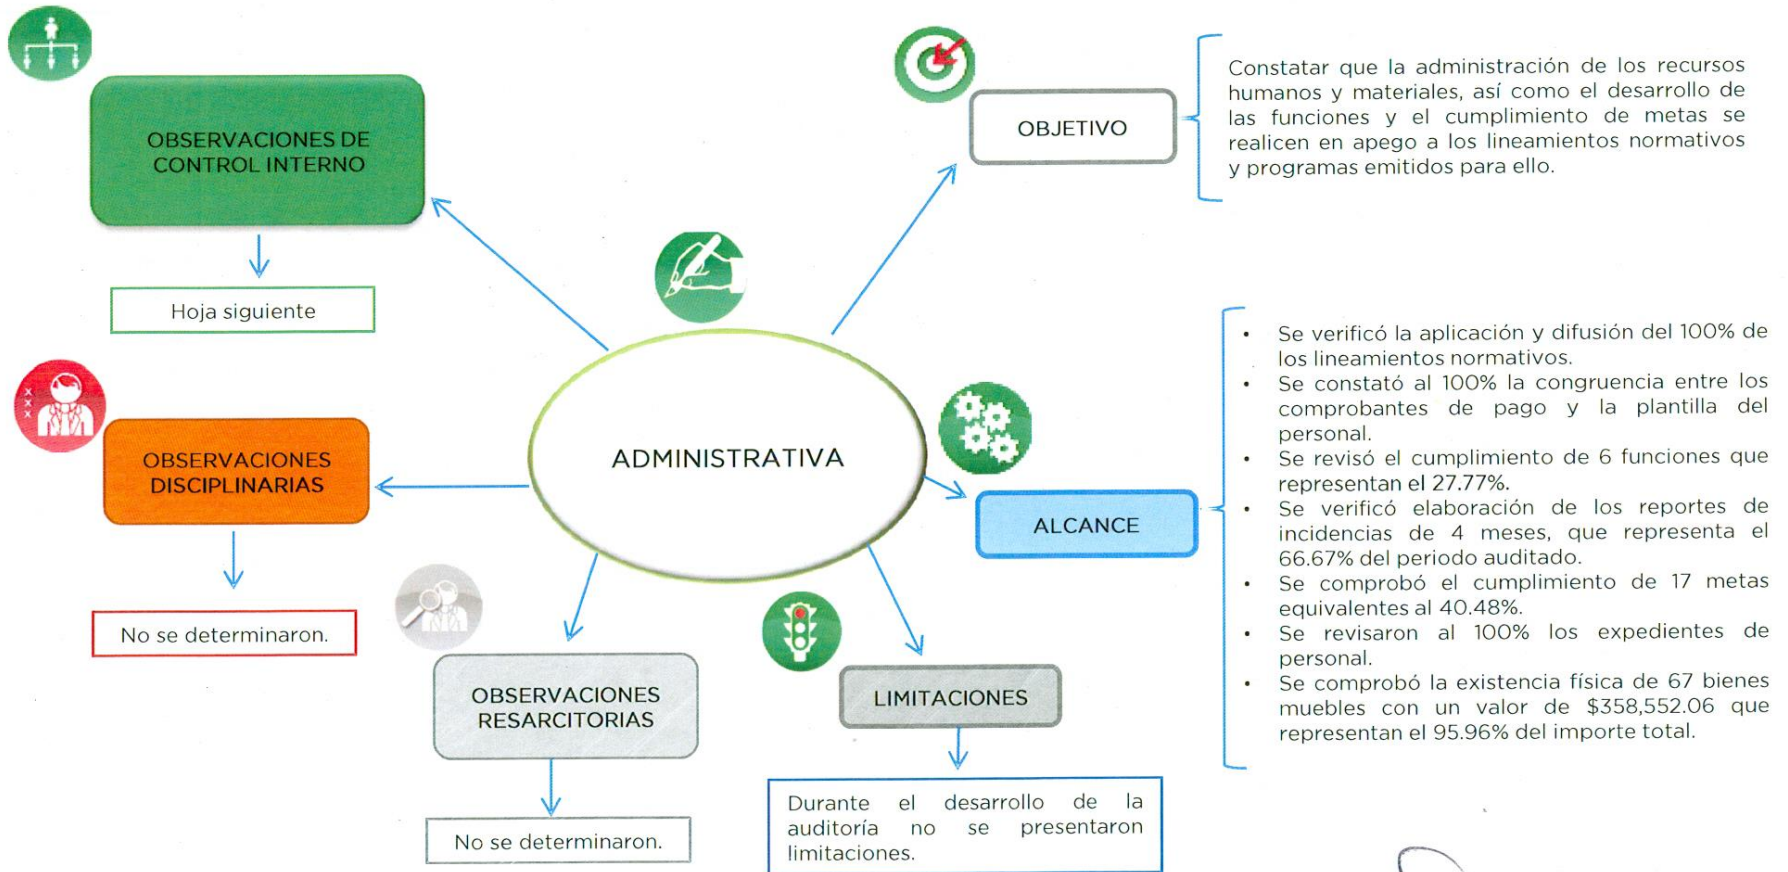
OBSERVACIONES DE CONTROL INTERNO

Hoja siguiente

OBJETIVO

Constatar que la administración de los recursos humanos y materiales, así como el desarrollo de las funciones y el cumplimiento de metas se realicen en apego a los lineamientos normativos y programas emitidos para ello.

ADMINISTRATIVA

OBSERVACIONES DISCIPLINARIAS

No se determinaron.

ALCANCE

- Se verificó la aplicación y difusión del 100% de los lineamientos normativos.
- Se constató al 100% la congruencia entre los comprobantes de pago y la plantilla del personal.
- Se revisó el cumplimiento de 6 funciones que representan el 27.77%.
- Se verificó elaboración de los reportes de incidencias de 4 meses, que representa el 66.67% del periodo auditado.
- Se comprobó el cumplimiento de 17 metas equivalentes al 40.48%.
- Se revisaron al 100% los expedientes de personal.
- Se comprobó la existencia física de 67 bienes muebles con un valor de $358,552.06 que representan el 95.96% del importe total.

OBSERVACIONES RESARCITORIAS

No se determinaron.

LIMITACIONES

Durante el desarrollo de la auditoría no se presentaron limitaciones.